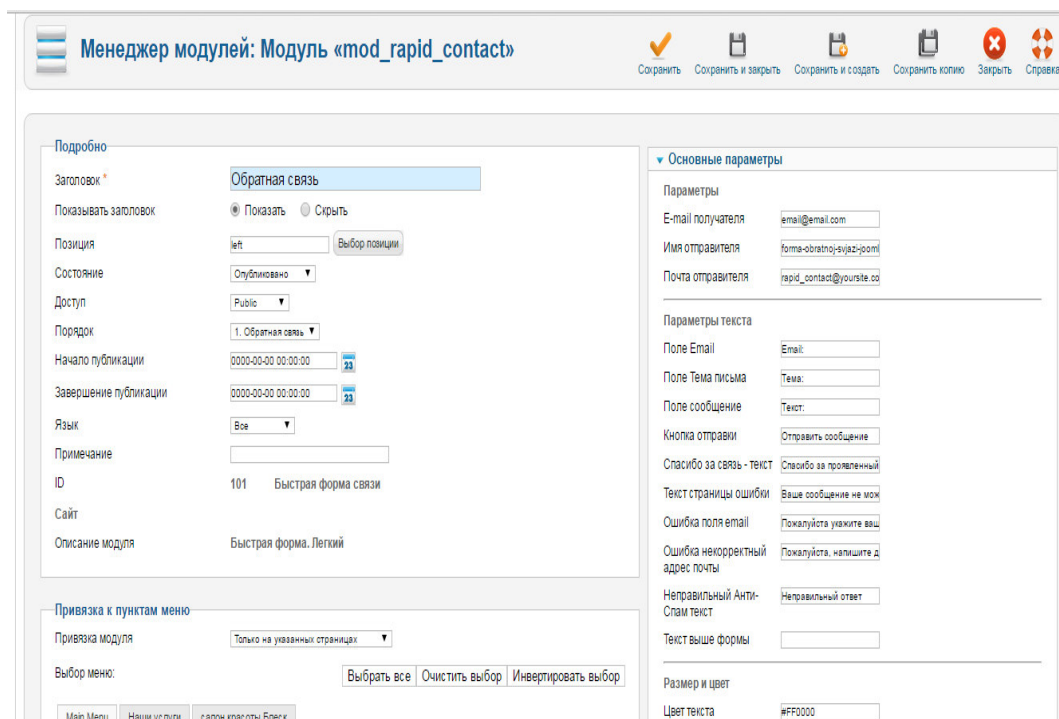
Менеджер модулей: Модуль «mod_rapid_contact»

Сохранить Сохранить и закрыть Сохранить и создать Сохранить копию Закрыть Справка

Подробно

Заголовок * Обратная связь

Показывать заголовок Показать Скрыть

Позиция left Выбор позиции

Состояние Опубликовано

Доступ Public

Порядок 1. Обратная связь

Начало публикации 0000-00-00 00:00:00

Завершение публикации 0000-00-00 00:00:00

Язык Все

Примечание

ID 101 Быстрая форма связи

Сайт

Описание модуля Быстрая форма. Легкий

Привязка к пунктам меню

Привязка модуля Только на указанных страницах

Выбор меню: Выбрать все Очистить выбор Инвертировать выбор

Main Menu Наши услуги салон красоты Блеск

Основные параметры

Параметры

E-mail получателя email@email.com

Имя отправителя forma-obratnoj-svjazi-jooml

Почта отправителя rapid_contact@yoursite.co

Параметры текста

Поле Email Email:

Поле Тема письма Тема:

Поле сообщение Текст:

Кнопка отправки Отправить сообщение

Спасибо за связь - текст Спасибо за проявленный

Текст страницы ошибки Ваше сообщение не мож

Ошибка поля email Пожалуйста укажите ваш

Ошибка некорректный адрес почты Пожалуйста, напишите д

Неправильный Анти-Спам текст Неправильный ответ

Текст выше формы

Размер и цвет

Цвет текста #FF0000